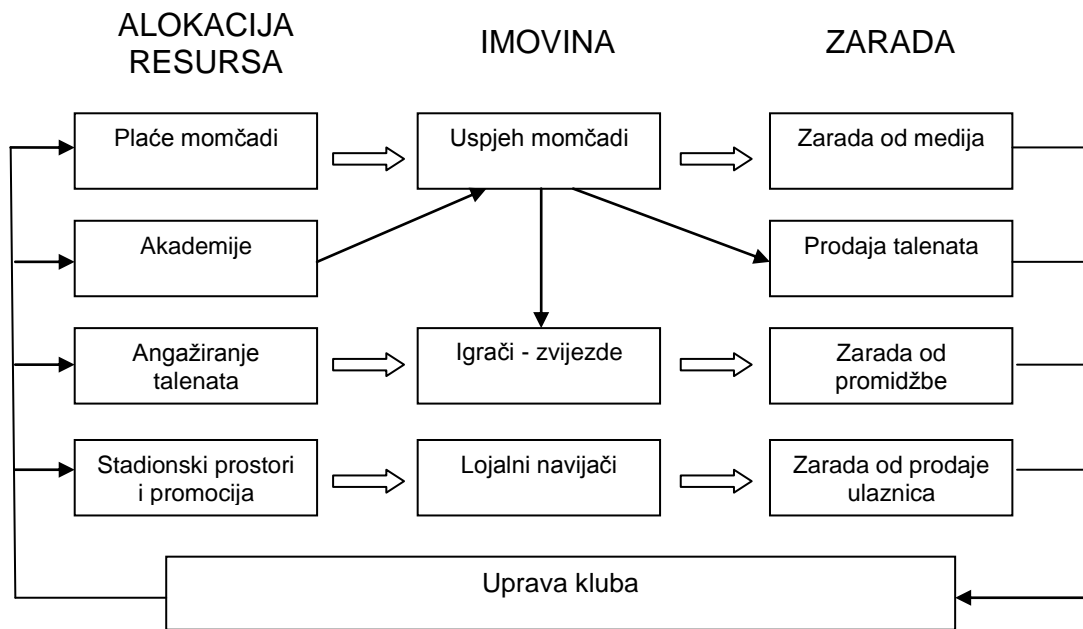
ALOKACIJA RESURSA

IMOVINA

ZARADA

Plaće momčadi

Uspjeh momčadi

Zarada od medija

Akademije

Prodaja talenata

Angažiranje talenata

Igrači - zvijezde

Zarada od promidžbe

Stadionski prostori i promocija

Lojalni navijači

Zarada od prodaje ulaznica

Uprava kluba